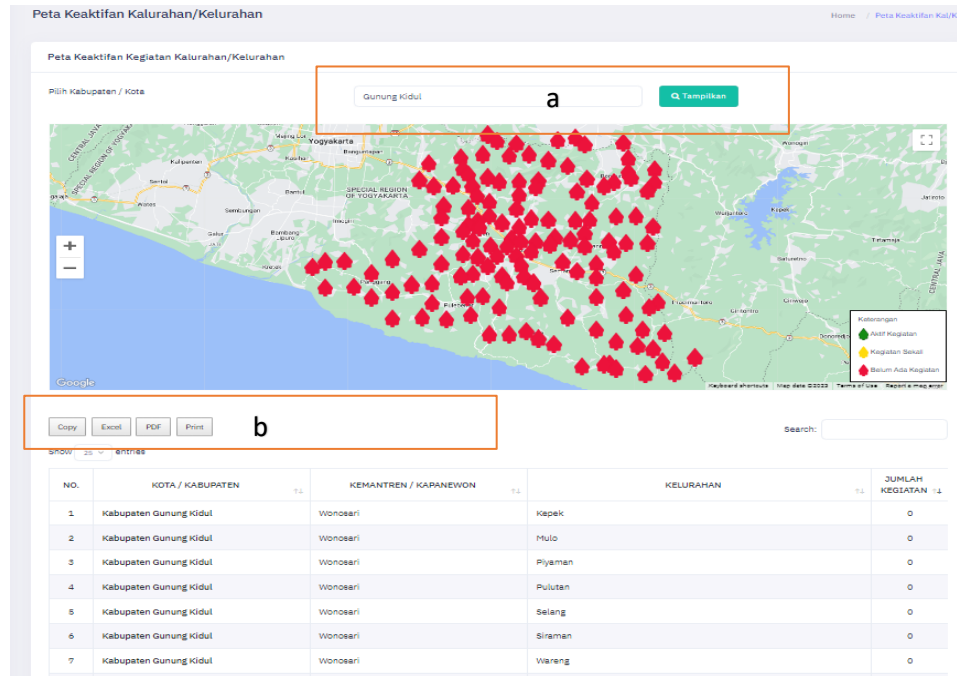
Peta Keaktifan Kalurahan/Kelurahan

Home / Peta Keaktifan Kal/K

Peta Keaktifan Kegiatan Kalurahan/Kelurahan

Pilih Kabupaten / Kota

Gunung Kidul

a

Tampilkan

Yogyakarta

SPECIAL REGION OF YOGYAKARTA

Kulon Progo

Sentolo

Wates

Bantul

Sewon

Bambang Lipuro

Wonosari

Playen

Panggang

Purwosari

Saptosari

Tanjungsari

Semanu

Karangmojo

Ponjong

Rongkop

Girisubo

Wonogiri

Jatisrono

Wuryantoro

Eromoko

CENTRAL JAVA

SPECIAL REGION OF YOGYAKARTA

Keterangan

Aktif Kegiatan

Kegiatan Sekali

Belum Ada Kegiatan

Google

Keyboard shortcuts Map data ©2022 Terms of Use Report a map error

Copy Excel PDF Print

b

Search:

Show 25 entries

| NO. | KOTA / KABUPATEN | KEMANTREN / KAPANEWON | KELURAHAN | JUMLAH KEGIATAN |
|---|---|---|---|---|
| 1 | Kabupaten Gunung Kidul | Wonosari | Kepek | 0 |
| 2 | Kabupaten Gunung Kidul | Wonosari | Mulo | 0 |
| 3 | Kabupaten Gunung Kidul | Wonosari | Piyaman | 0 |
| 4 | Kabupaten Gunung Kidul | Wonosari | Pulutan | 0 |
| 5 | Kabupaten Gunung Kidul | Wonosari | Selang | 0 |
| 6 | Kabupaten Gunung Kidul | Wonosari | Siraman | 0 |
| 7 | Kabupaten Gunung Kidul | Wonosari | Wareng | 0 |